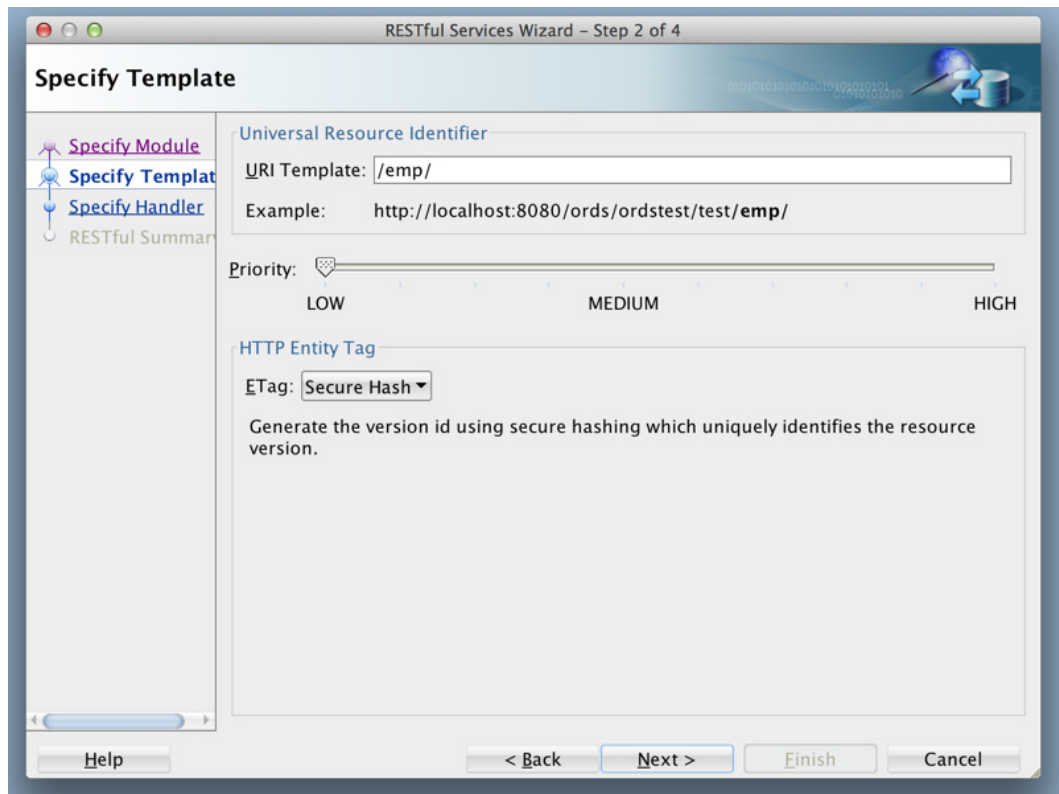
RESTful Services Wizard – Step 2 of 4

Specify Template

Specify Module
Specify Templat
Specify Handler
RESTful Summar

Universal Resource Identifier

URI Template: /emp/

Example: http://localhost:8080/ords/ordstest/test/**emp/**

Priority:

LOW MEDIUM HIGH

HTTP Entity Tag

ETag: Secure Hash

Generate the version id using secure hashing which uniquely identifies the resource version.

Help

< Back

Next >

Finish

Cancel